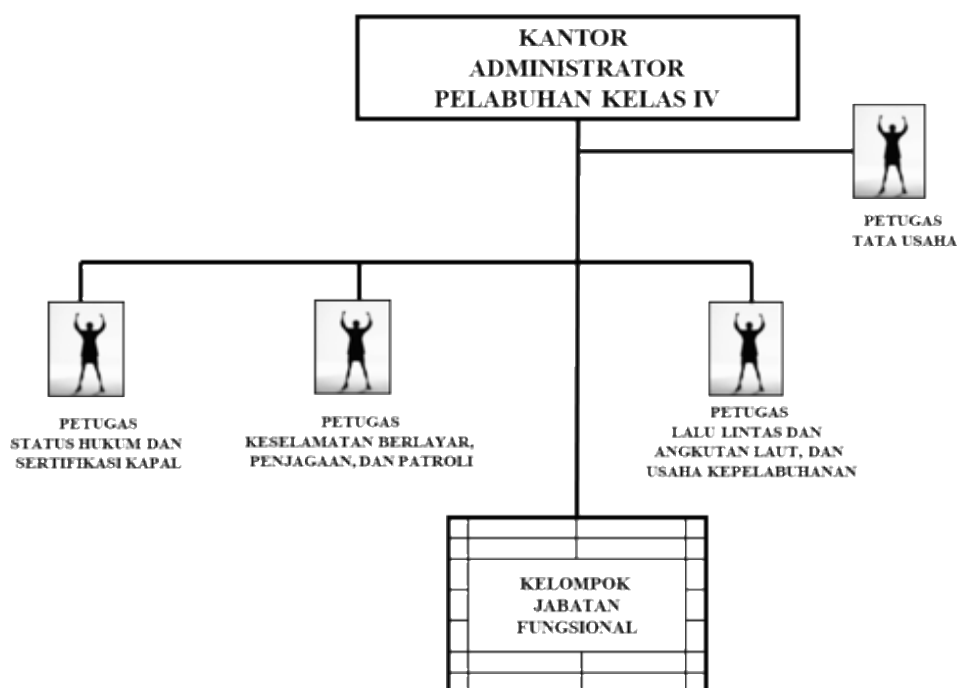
KANTOR
ADMINISTRATOR
PELABUHAN KELAS IV

PETUGAS
TATA USAHA

PETUGAS
STATUS HUKUM DAN
SERTIFIKASI KAPAL

PETUGAS
KESELAMATAN BERLAYAR,
PENJAGAAN, DAN PATROLI

PETUGAS
LALU LINTAS DAN
ANGKUTAN LAUT, DAN
USAHA KEPELABUHANAN

KELOMPOK
JABATAN
FUNGSIONAL